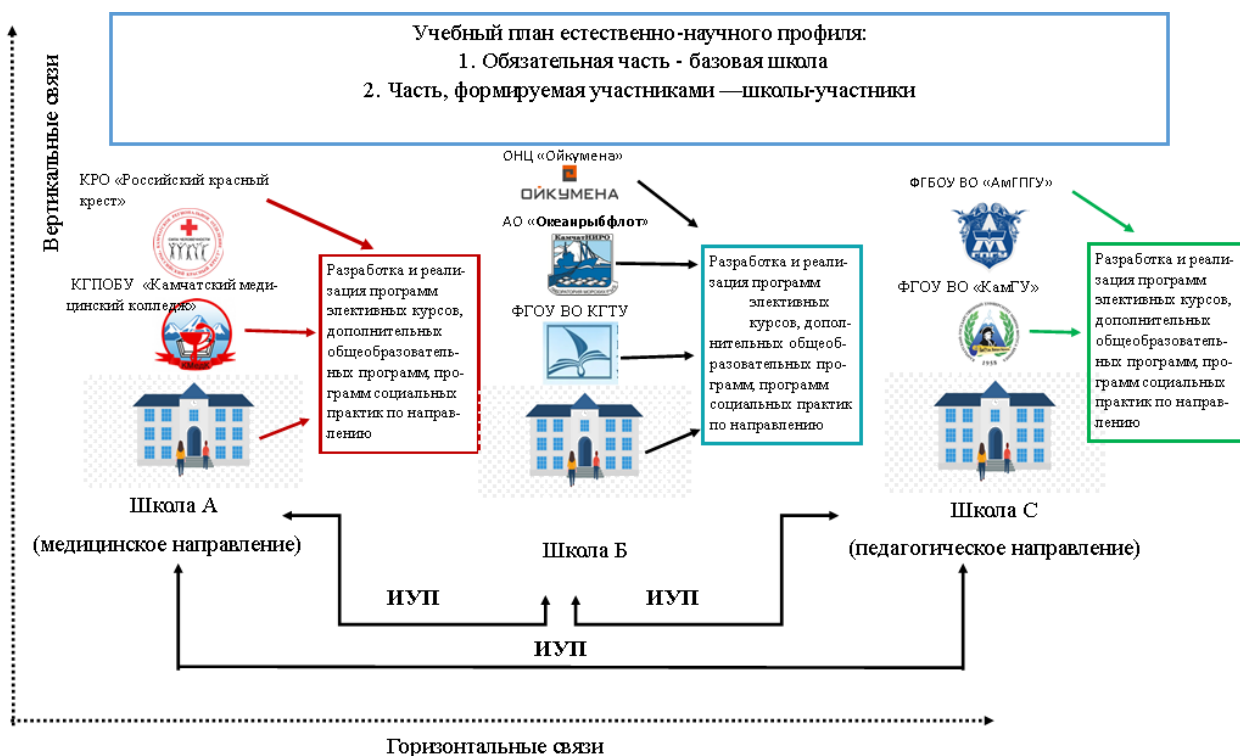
Учебный план естественно-научного профиля:
1. Обязательная часть - базовая школа
2. Часть, формируемая участниками —школы-участники

Вертикальные связи

КРО «Российский красный крест»

КГПОБУ «Камчатский медицинский колледж»

Разработка и реализация программ элективных курсов, дополнительных общеобразовательных программ, программ социальных практик по направлению

Школа А
(медицинское направление)

ОНЦ «Ойкумена»
ОЙКУМЕНА
АО «Океанрыбфлот»
ФГОУ ВО КГТУ

Разработка и реализация программ элективных курсов, дополнительных общеобразовательных программ, программ социальных практик по направлению

Школа Б

ФГБОУ ВО «АмГПГУ»
ФГОУ ВО «КамГУ»

Разработка и реализация программ элективных курсов, дополнительных общеобразовательных программ, программ социальных практик по направлению

Школа С
(педагогическое направление)

ИУП
ИУП
ИУП

Горизонтальные связи